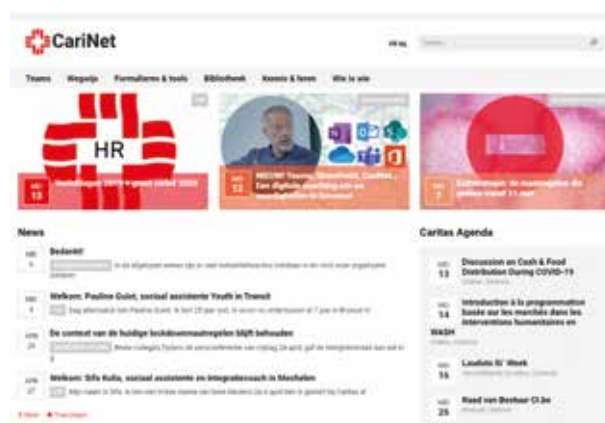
CariNet

Teams Wegwijs Formulieren & tools Bibliotheek Kennis & leren Wie is wie

HR

13 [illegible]

12 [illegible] Teams, SharePoint, OneNote... Een digitale opleiding om uw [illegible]

7 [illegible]

News

Bedankt!

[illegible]

Welkom: Pauline Guiot, sociaal assistente Youth in Transit

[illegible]

De context van de huidige lockdownmaatregelen blijft behouden

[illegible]

Welkom: Sifa Kulia, sociaal assistente en integratiecoach in Mechelen

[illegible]

Caritas Agenda

13 Discussion on Cash & Food Distribution During COVID-19

14 Introduction à la programmation basée sur les marchés dans les interventions humanitaires en WASH

16 Laudato Si' Week

25 Raad van Bestuur CI.be